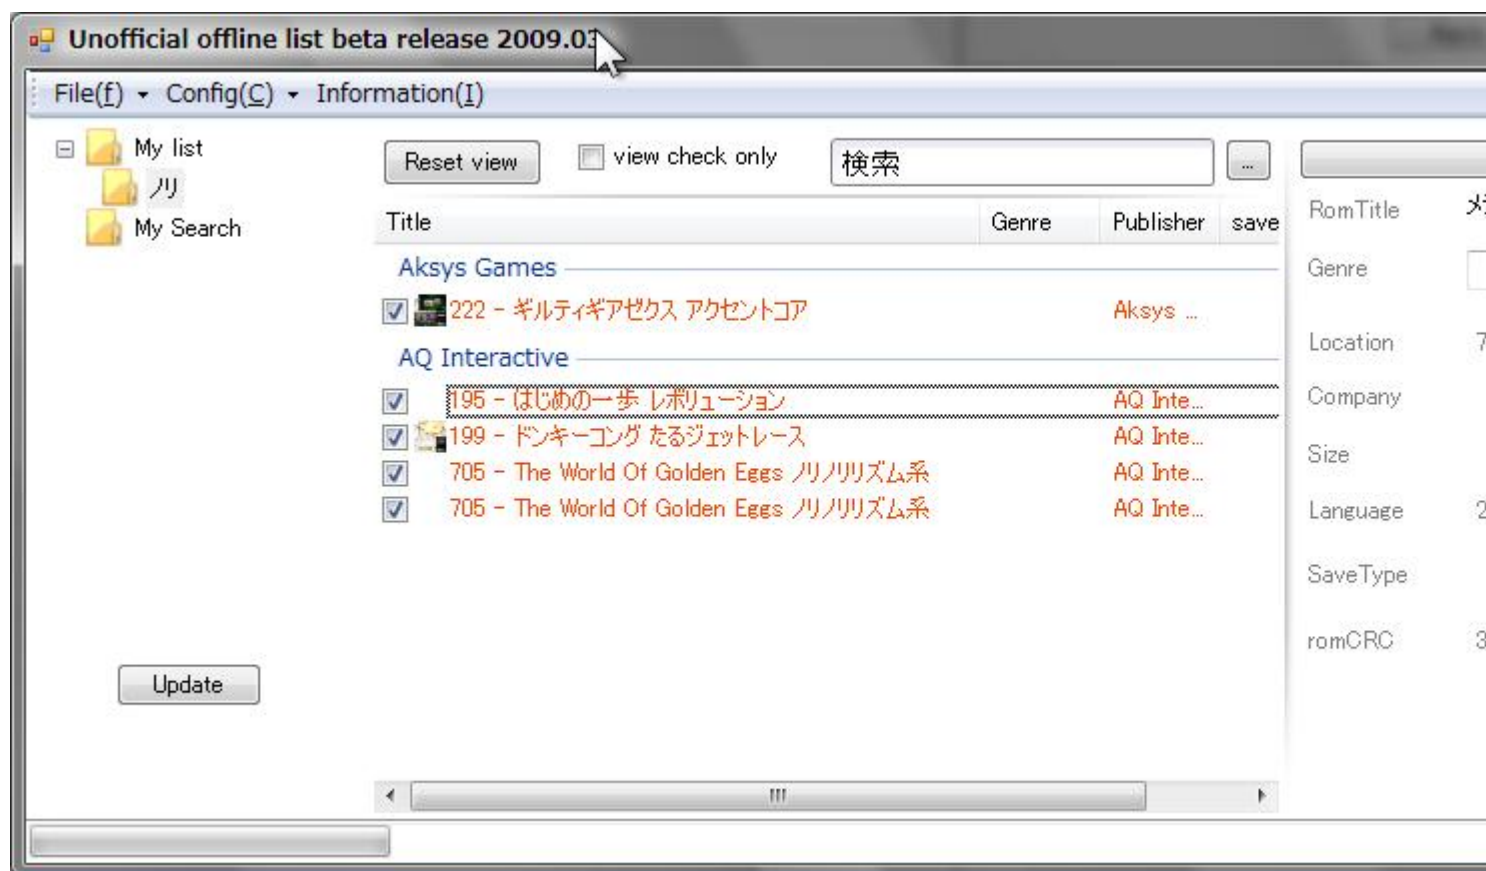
Unofficial offline list beta release 2009.0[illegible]

File(f) ▾ Config(C) ▾ Information(I)

My list
ノリ
My Search

Update

Reset view

view check only

検索

...

| Title | Genre | Publisher | save |
|---|---|---|---|
| Aksys Games | | | |
| 222 - ギルティギアゼクス アクセントコア | | Aksys ... | |
| AQ Interactive | | | |
| 195 - はじめの一歩 レボリューション | | AQ Inte... | |
| 199 - ドンキーコング たるジェットレース | | AQ Inte... | |
| 705 - The World Of Golden Eggs ノリノリリズム系 | | AQ Inte... | |
| 705 - The World Of Golden Eggs ノリノリリズム系 | | AQ Inte... | |

RomTitle
Genre
Location
Company
Size
Language
SaveType
romCRC